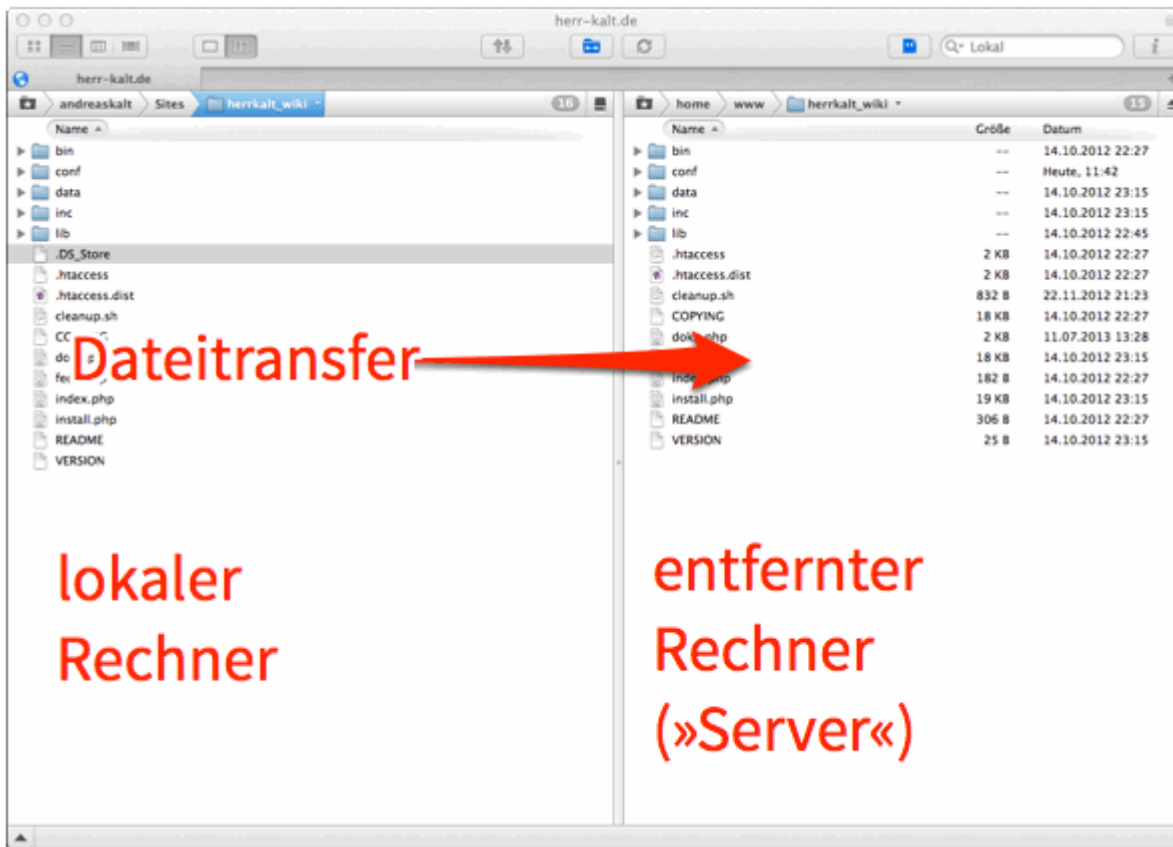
herr-kalt.de

Lokal

herr-kalt.de

andreaskalt Sites herrkalt_wiki 16

Name

bin
conf
data
inc
lib
.DS_Store
.htaccess
.htaccess.dist
cleanup.sh
CO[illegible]
do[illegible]
fe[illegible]
index.php
install.php
README
VERSION

home www herrkalt_wiki 15

| Name | Größe | Datum |
|---|---|---|
| bin | -- | 14.10.2012 22:27 |
| conf | -- | Heute, 11:42 |
| data | -- | 14.10.2012 23:15 |
| inc | -- | 14.10.2012 23:15 |
| lib | -- | 14.10.2012 22:45 |
| .htaccess | 2 KB | 14.10.2012 22:27 |
| .htaccess.dist | 2 KB | 14.10.2012 22:27 |
| cleanup.sh | 832 B | 22.11.2012 21:23 |
| COPYING | 18 KB | 14.10.2012 22:27 |
| dok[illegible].php | 2 KB | 11.07.2013 13:28 |
| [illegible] | 18 KB | 14.10.2012 23:15 |
| inde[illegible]php | 182 B | 14.10.2012 22:27 |
| install.php | 19 KB | 14.10.2012 23:15 |
| README | 306 B | 14.10.2012 22:27 |
| VERSION | 25 B | 14.10.2012 23:15 |

Dateitransfer

lokaler Rechner

entfernter Rechner (»Server«)